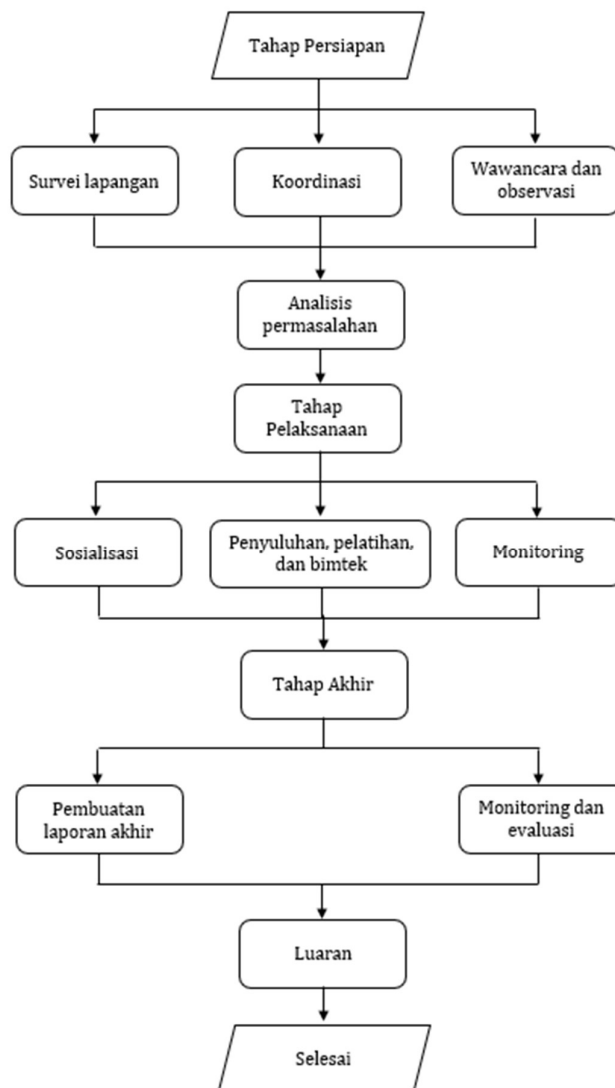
Tahap Persiapan

Survei lapangan

Koordinasi

Wawancara dan observasi

Analisis permasalahan

Tahap Pelaksanaan

Sosialisasi

Penyuluhan, pelatihan, dan bimtek

Monitoring

Tahap Akhir

Pembuatan laporan akhir

Monitoring dan evaluasi

Luaran

Selesai